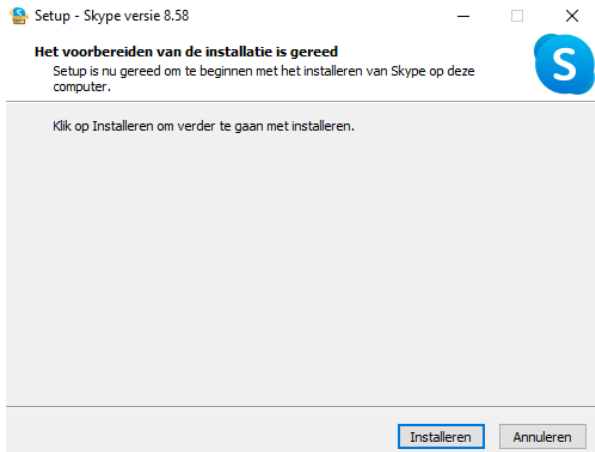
Setup - Skype versie 8.58

Het voorbereiden van de installatie is gereed

Setup is nu gereed om te beginnen met het installeren van Skype op deze computer.

S

Klik op Installeren om verder te gaan met installeren.

Installeren

Annuleren